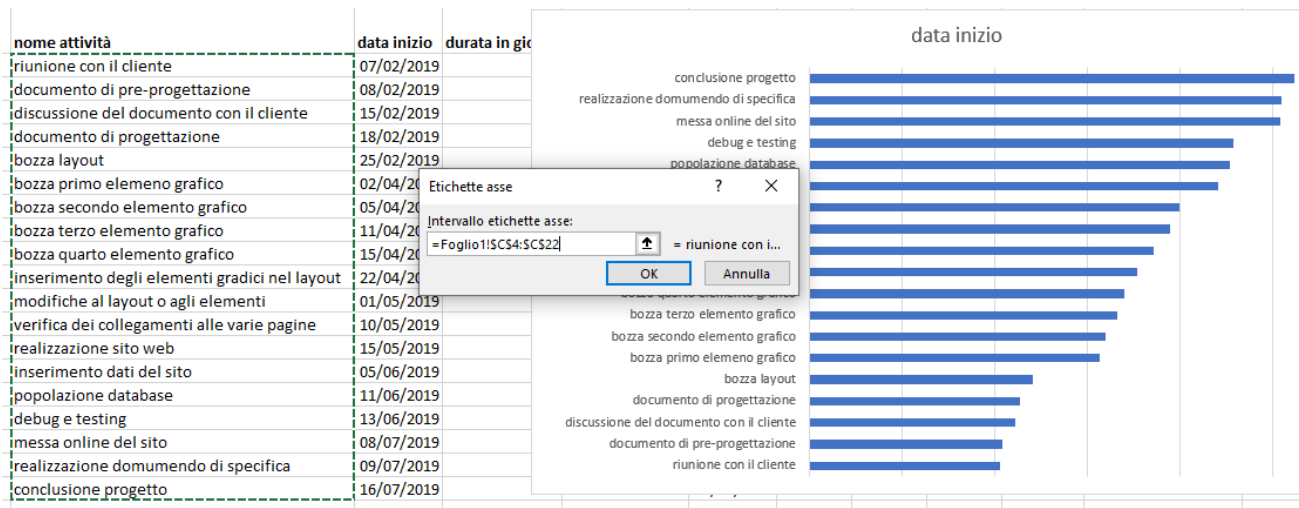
| nome attività | data inizio | durata in gio |
|---|---|---|
| riunione con il cliente | 07/02/2019 | |
| documento di pre-progettazione | 08/02/2019 | |
| discussione del documento con il cliente | 15/02/2019 | |
| documento di progettazione | 18/02/2019 | |
| bozza layout | 25/02/2019 | |
| bozza primo elemeno grafico | 02/04/20 | |
| bozza secondo elemento grafico | 05/04/20 | |
| bozza terzo elemento grafico | 11/04/20 | |
| bozza quarto elemento grafico | 15/04/20 | |
| inserimento degli elementi gradici nel layout | 22/04/20 | |
| modifiche al layout o agli elementi | 01/05/2019 | |
| verifica dei collegamenti alle varie pagine | 10/05/2019 | |
| realizzazione sito web | 15/05/2019 | |
| inserimento dati del sito | 05/06/2019 | |
| popolazione database | 11/06/2019 | |
| debug e testing | 13/06/2019 | |
| messa online del sito | 08/07/2019 | |
| realizzazione domumendo di specifica | 09/07/2019 | |
| conclusione progetto | 16/07/2019 | |

data inizio

conclusione progetto
realizzazione domumendo di specifica
messa online del sito
debug e testing
popolazione database
bozza quarto elemento grafico
bozza terzo elemento grafico
bozza secondo elemento grafico
bozza primo elemeno grafico
bozza layout
documento di progettazione
discussione del documento con il cliente
documento di pre-progettazione
riunione con il cliente

Etichette asse ? ✕
Intervallo etichette asse:
=Foglio1!$C$4:$C$22 = riunione con i...
OK Annulla